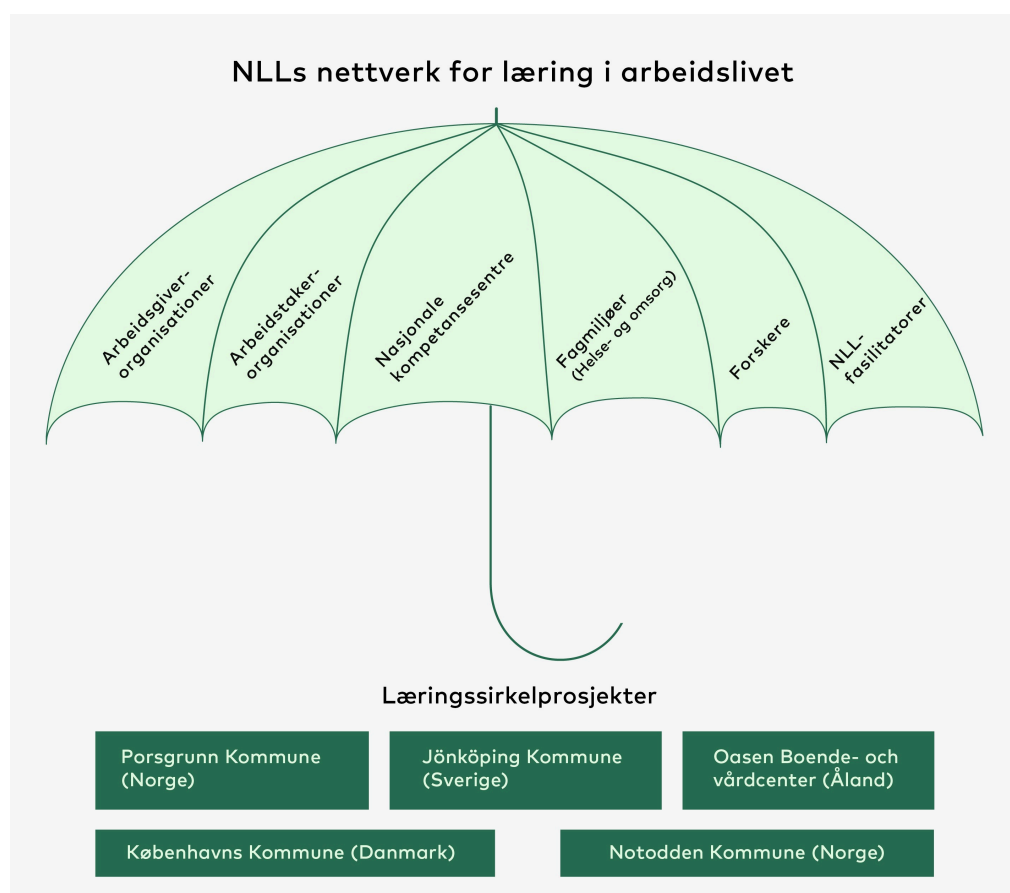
NLLs nettverk for læring i arbeidslivet

Arbeidsgiver-organisationer

Arbeidstaker-organisationer

Nasjonale kompetansesentre

Fagmiljøer (Helse- og omsorg)

Forskere

NLL-fasilitatorer

Læringssirkelprosjekter

Porsgrunn Kommune (Norge)

Jönköping Kommune (Sverige)

Oasen Boende- och vårdcenter (Åland)

Københavns Kommune (Danmark)

Notodden Kommune (Norge)